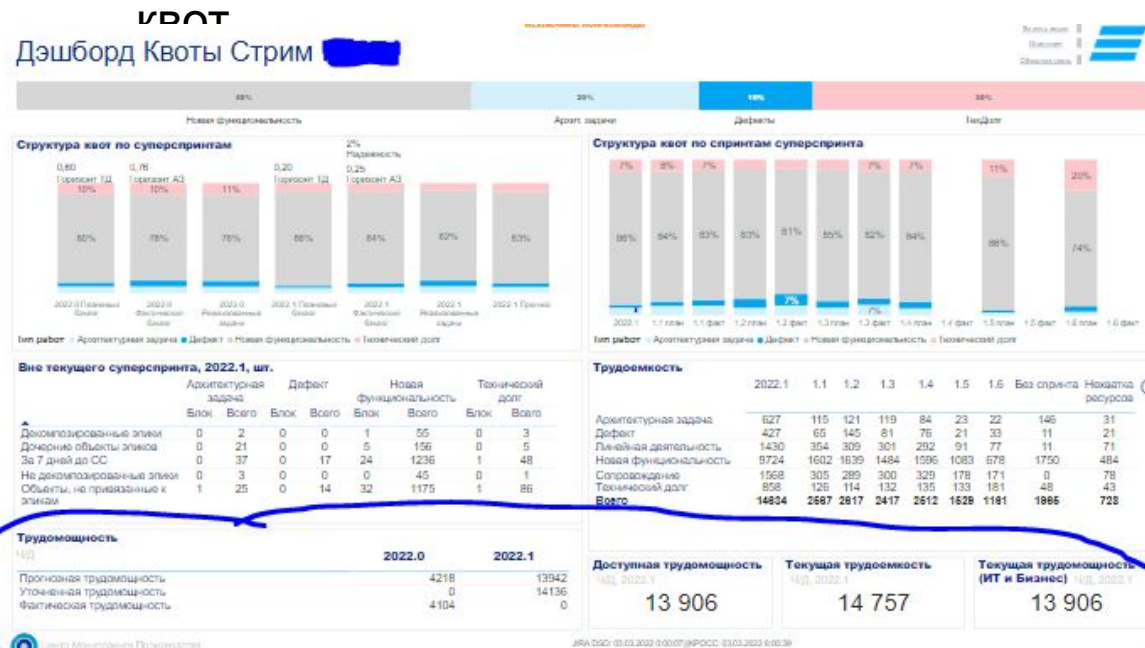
КВОТ

Дэшборд Квоты Стрим

| 40% | 20% | 10% | 30% |
|---|---|---|---|
| Новая функциональность | Архит задачи | Дефекты | ТехДолг |

Структура квот по суперспринтам

2% Надежность

0,60 Горизонт ТД
0,76 Горизонт АЗ
0,20 Горизонт ТД
0,25 Горизонт АЗ

10% 10% 11%
80% 78% 78% 88% 84% 82% 83%

2022.0 Плановые блоки, 2022.0 Фактические блоки, 2022.0 Реализованные задачи, 2022.1 Плановые блоки, 2022.1 Фактические блоки, 2022.1 Реализованные задачи, 2022.1 Прогноз

Тип работ ● Архитектурная задача ● Дефект ● Новая функциональность ● Технический долг

Структура квот по спринтам суперспринта

7% 8% 7% 7% 7% 11% 20%
86% 84% 83% 83% 81% 85% 82% 84% 88% 74%
7% 7%

2022.1, 1.1 план, 1.1 факт, 1.2 план, 1.2 факт, 1.3 план, 1.3 факт, 1.4 план, 1.4 факт, 1.5 план, 1.5 факт, 1.6 план, 1.6 факт

Тип работ ● Архитектурная задача ● Дефект ● Новая функциональность ● Технический долг

Вне текущего суперспринта, 2022.1, шт.

| | Архитектурная задача Блок | Всего | Дефект Блок | Всего | Новая функциональность Блок | Всего | Технический долг Блок | Всего |
|---|---|---|---|---|---|---|---|---|
| Декомпозированные эпики | 0 | 2 | 0 | 0 | 1 | 55 | 0 | 3 |
| Дочерние объекты эпиков | 0 | 21 | 0 | 0 | 5 | 156 | 0 | 5 |
| За 7 дней до СС | 0 | 37 | 0 | 17 | 24 | 1236 | 1 | 48 |
| Не декомпозированные эпики | 0 | 3 | 0 | 0 | 0 | 45 | 0 | 1 |
| Объекты, не привязанные к эпикам | 1 | 25 | 0 | 14 | 32 | 1175 | 1 | 86 |

Трудоемкость

| | 2022.1 | 1.1 | 1.2 | 1.3 | 1.4 | 1.5 | 1.6 | Без спринта | Нехватка ресурсов |
|---|---|---|---|---|---|---|---|---|---|
| Архитектурная задача | 627 | 115 | 121 | 119 | 84 | 23 | 22 | 146 | 31 |
| Дефект | 427 | 65 | 145 | 81 | 76 | 21 | 33 | 11 | 21 |
| Линейная деятельность | 1430 | 354 | 309 | 301 | 292 | 91 | 77 | 11 | 71 |
| Новая функциональность | 9724 | 1602 | 1639 | 1484 | 1596 | 1083 | 678 | 1750 | 484 |
| Сопровождение | 1568 | 305 | 289 | 300 | 329 | 178 | 171 | 0 | 78 |
| Технический долг | 858 | 126 | 114 | 132 | 135 | 133 | 181 | 48 | 43 |
| Всего | 14634 | 2567 | 2617 | 2417 | 2512 | 1529 | 1161 | 1965 | 728 |

Трудомощность
ЧД

| | 2022.0 | 2022.1 |
|---|---|---|
| Прогнозная трудомощность | 4218 | 13942 |
| Уточненная трудомощность | 0 | 14136 |
| Фактическая трудомощность | 4104 | 0 |

Доступная трудомощность
ЧД, 2022.1
13 906

Текущая трудоемкость
ЧД, 2022.1
14 757

Текущая трудомощность (ИТ и Бизнес) ЧД, 2022.1
13 906

JIRA DSD: 03.03.2022 0:00:07 | КРОСС: 03.03.2022 0:00:39